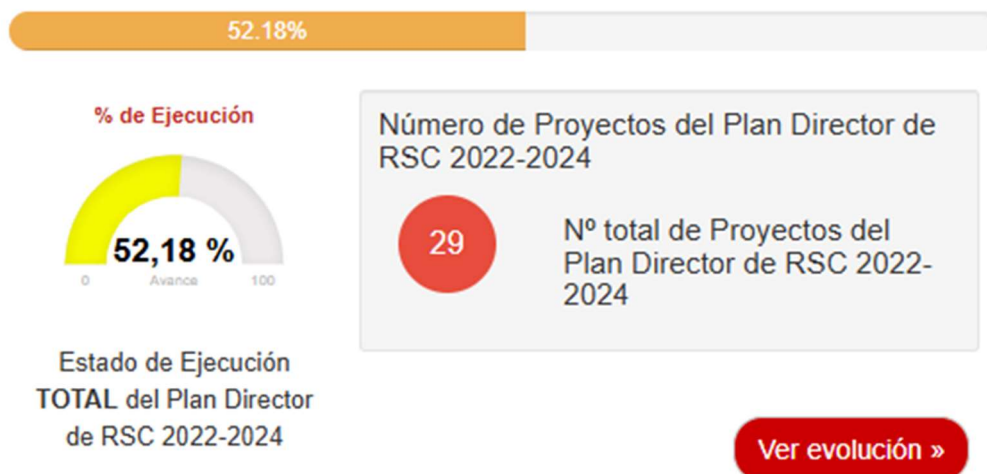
52.18%

% de Ejecución

52,18 %

0 Avance 100

Estado de Ejecución TOTAL del Plan Director de RSC 2022-2024

Número de Proyectos del Plan Director de RSC 2022-2024

29

Nº total de Proyectos del Plan Director de RSC 2022-2024

Ver evolución »